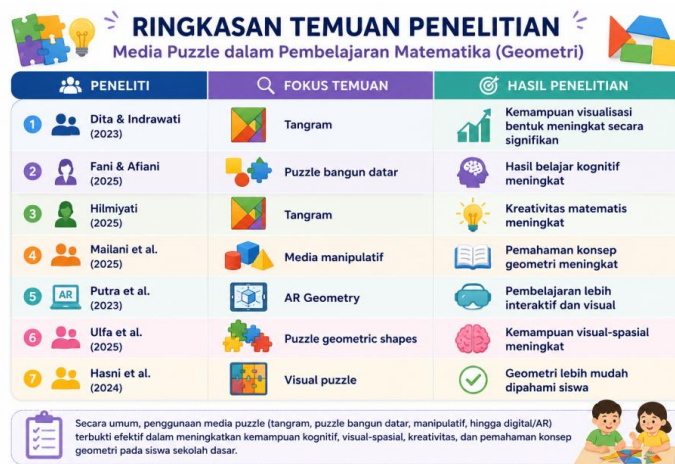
RINGKASAN TEMUAN PENELITIAN
Media Puzzle dalam Pembelajaran Matematika (Geometri)

| PENELITI | FOKUS TEMUAN | HASIL PENELITIAN |
|---|---|---|
| 1 Dita & Indrawati (2023) | Tangram | Kemampuan visualisasi bentuk meningkat secara signifikan |
| 2 Fani & Afiani (2025) | Puzzle bangun datar | Hasil belajar kognitif meningkat |
| 3 Hilmiyati (2025) | Tangram | Kreativitas matematis meningkat |
| 4 Mailani et al. (2025) | Media manipulatif | Pemahaman konsep geometri meningkat |
| 5 Putra et al. (2023) | AR Geometry | Pembelajaran lebih interaktif dan visual |
| 6 Ulfa et al. (2025) | Puzzle geometric shapes | Kemampuan visual-spasial meningkat |
| 7 Hasni et al. (2024) | Visual puzzle | Geometri lebih mudah dipahami siswa |

AR

Secara umum, penggunaan media puzzle (tangram, puzzle bangun datar, manipulatif, hingga digital/AR) terbukti efektif dalam meningkatkan kemampuan kognitif, visual-spasial, kreativitas, dan pemahaman konsep geometri pada siswa sekolah dasar.